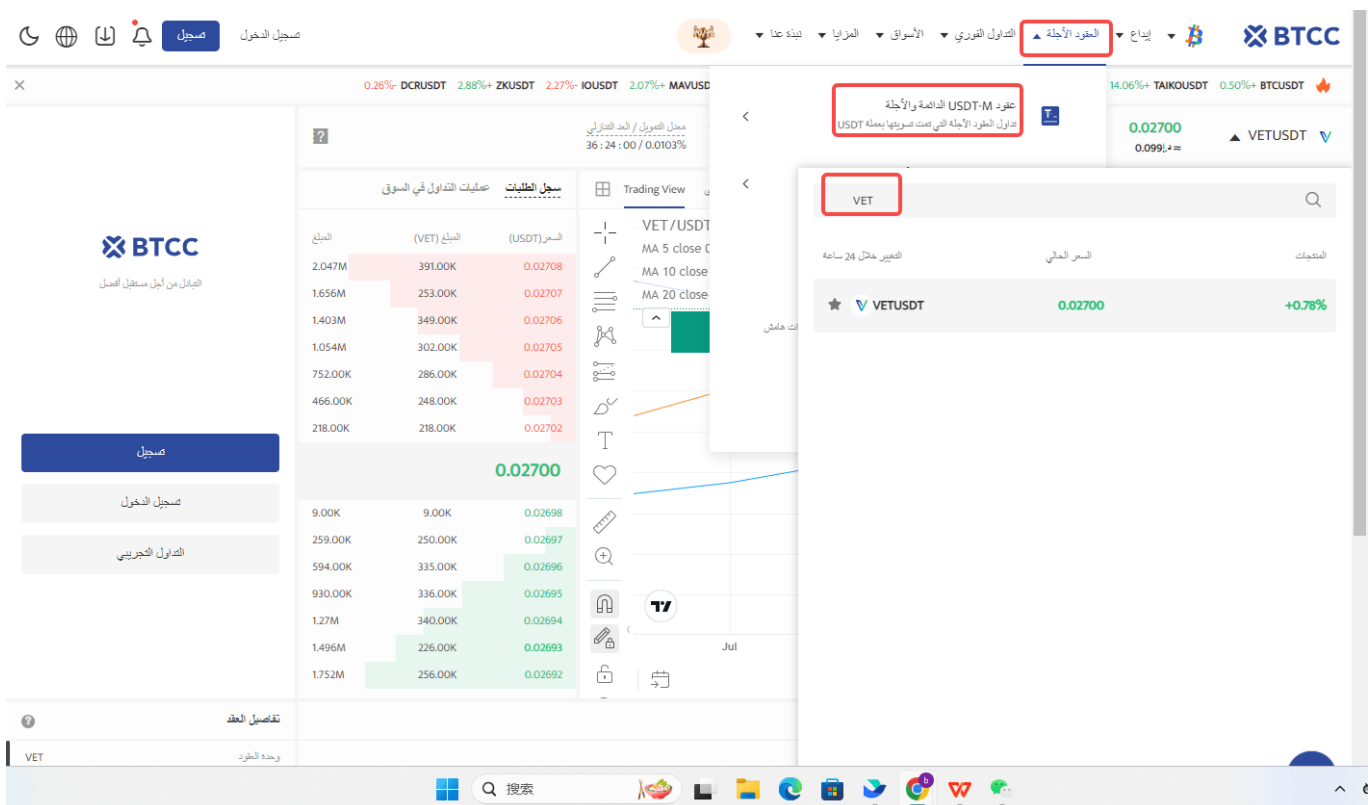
BTCC إيداع العقود الآجلة التداول الفوري الأسواق المزايا ثبدة عنا
تسجيل الدخول سجيل

0.26%- DCRUSDT 2.88%+ ZKUSDT 2.27%- IOUSDT 2.07%+ MAVUSDT 14.06%+ TAIKOUSDT 0.50%+ BTCUSDT

عقود USDT-M الدائمة والآجلة
تداول العقود الآجلة التي تمت تسويتها بعملة USDT

VETUSDT 0.02700
0.099≈

معدل التمويل / العد التنازلي
36 : 24 : 00 / 0.0103%

BTCC
التبادل من أجل مستقبل أفضل

سجل الطلبات عمليات التداول في السوق

| السعر(USDT) | المبلغ (VET) | المبلغ |
|---|---|---|
| 0.02708 | 391.00K | 2.047M |
| 0.02707 | 253.00K | 1.656M |
| 0.02706 | 349.00K | 1.403M |
| 0.02705 | 302.00K | 1.054M |
| 0.02704 | 286.00K | 752.00K |
| 0.02703 | 248.00K | 466.00K |
| 0.02702 | 218.00K | 218.00K |

0.02700

| | | |
|---|---|---|
| 0.02698 | 9.00K | 9.00K |
| 0.02697 | 250.00K | 259.00K |
| 0.02696 | 335.00K | 594.00K |
| 0.02695 | 336.00K | 930.00K |
| 0.02694 | 340.00K | 1.27M |
| 0.02693 | 226.00K | 1.496M |
| 0.02692 | 256.00K | 1.752M |

Trading View
VET/USDT
MA 5 close
MA 10 close
MA 20 close
Jul

ت هامش

سجيل
تسجيل الدخول
التداول التجريبي

تفاصيل العقد
وحدة العقود VET

VET

المنتجات السعر الحالي التغيير خلال 24 ساعة
VETUSDT 0.02700 +0.78%

搜索